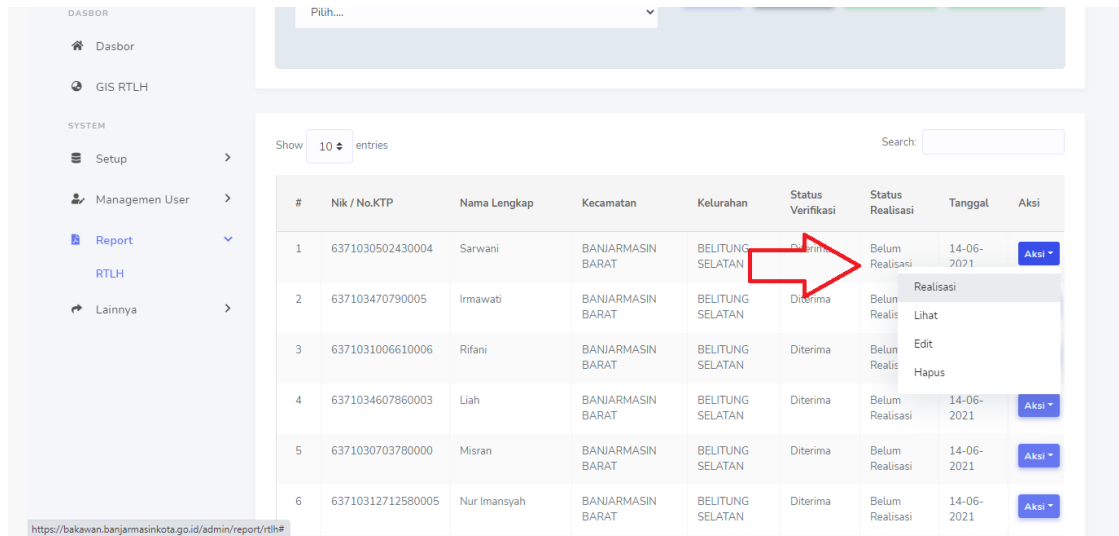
DASBOR

Dasbor

GIS RTLH

SYSTEM

Setup

Managemen User

Report

RTLH

Lainnya

Pilih....

Show 10 entries

Search:

| # | Nik / No.KTP | Nama Lengkap | Kecamatan | Kelurahan | Status Verifikasi | Status Realisasi | Tanggal | Aksi |
|---|---|---|---|---|---|---|---|---|
| 1 | 6371030502430004 | Sarwani | BANJARMASIN BARAT | BELITUNG SELATAN | Diterima | Belum Realisasi | 14-06-2021 | Aksi |
| 2 | 637103470790005 | Irmawati | BANJARMASIN BARAT | BELITUNG SELATAN | Diterima | Belum Realisasi | | |
| 3 | 6371031006610006 | Rifani | BANJARMASIN BARAT | BELITUNG SELATAN | Diterima | Belum Realisasi | | |
| 4 | 6371034607860003 | Liah | BANJARMASIN BARAT | BELITUNG SELATAN | Diterima | Belum Realisasi | 14-06-2021 | Aksi |
| 5 | 6371030703780000 | Misran | BANJARMASIN BARAT | BELITUNG SELATAN | Diterima | Belum Realisasi | 14-06-2021 | Aksi |
| 6 | 63710312712580005 | Nur Imansyah | BANJARMASIN BARAT | BELITUNG SELATAN | Diterima | Belum Realisasi | 14-06-2021 | Aksi |

Realisasi
Lihat
Edit
Hapus

https://bakawan.banjarmasinkota.go.id/admin/report/rtlh#